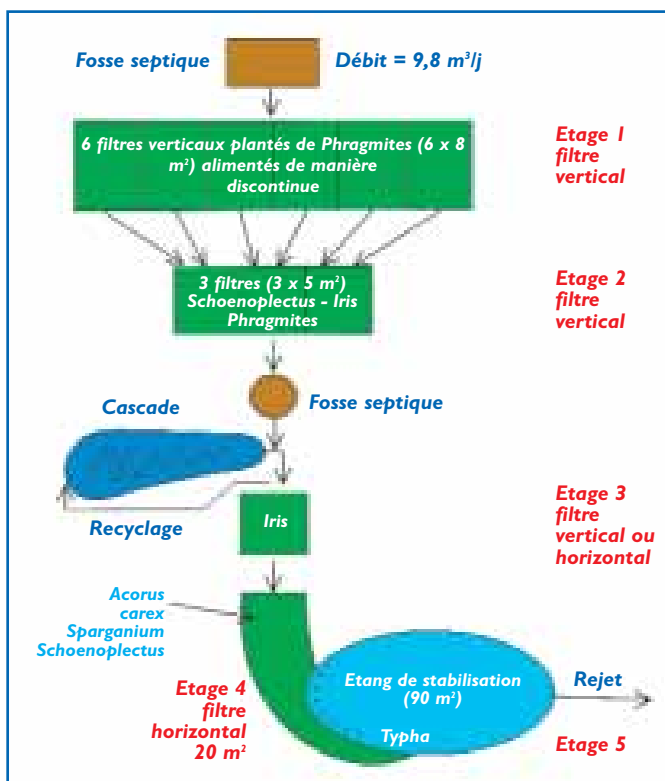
Fosse septique

Débit = 9,8 m$^3$/j

6 filtres verticaux plantés de Phragmites (6 x 8 m$^2$) alimentés de manière discontinue

Etage 1 filtre vertical

3 filtres (3 x 5 m$^2$) Schoenoplectus - Iris Phragmites

Etage 2 filtre vertical

Fosse septique

Cascade

Recyclage

Iris

Etage 3 filtre vertical ou horizontal

Acorus carex Sparganium Schoenoplectus

Etage 4 filtre horizontal 20 m$^2$

Etang de stabilisation (90 m$^2$)

Typha

Rejet

Etage 5